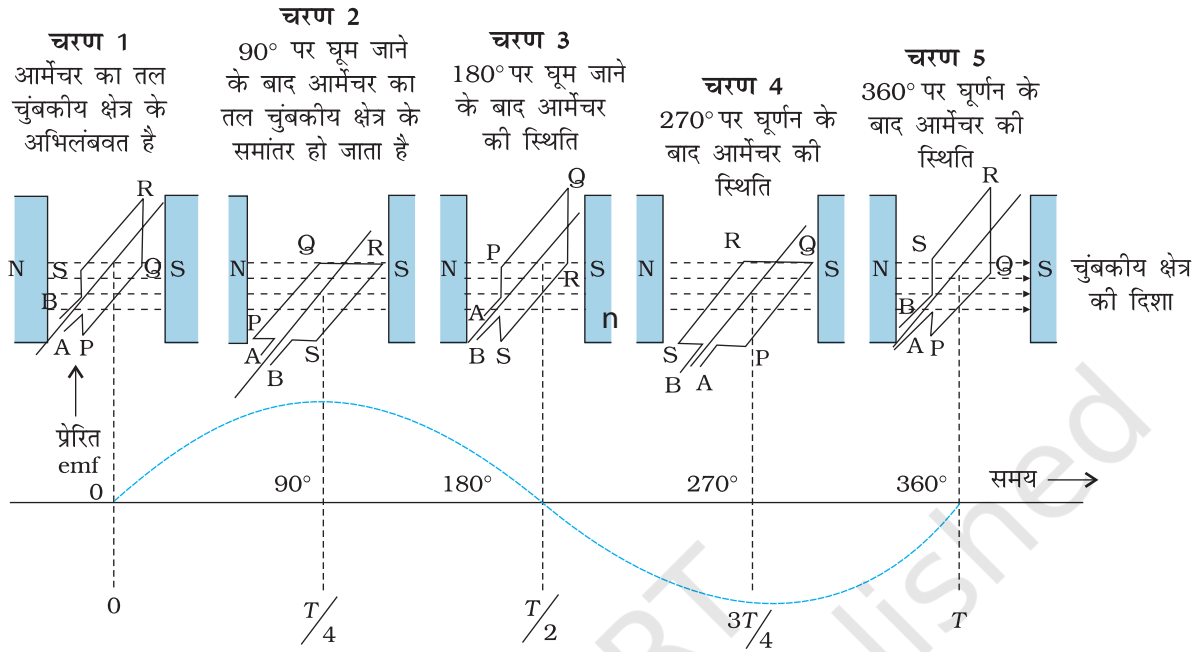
चरण 1
आर्मेचर का तल चुंबकीय क्षेत्र के अभिलंबवत है

चरण 2
90° पर घूम जाने के बाद आर्मेचर का तल चुंबकीय क्षेत्र के समांतर हो जाता है

चरण 3
180° पर घूम जाने के बाद आर्मेचर की स्थिति

चरण 4
270° पर घूर्णन के बाद आर्मेचर की स्थिति

चरण 5
360° पर घूर्णन के बाद आर्मेचर की स्थिति

N S R Q S B A P
N Q R S P A B S
N P Q R S A B S n
N R Q S S B A P
N S R Q S B A P

चुंबकीय क्षेत्र की दिशा

प्रेरित emf

0 90° 180° 270° 360° समय

0 $T/4$ $T/2$ $3T/4$ $T$

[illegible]